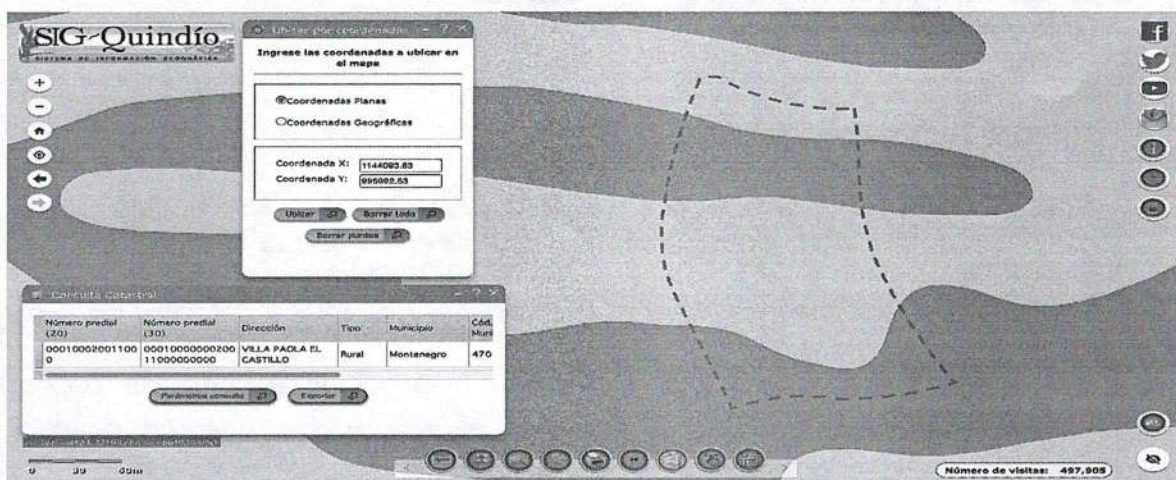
SIG-Quindío
Sistema de Información Geográfica

Ubicar por coordenadas

Ingrese las coordenadas a ubicar en el mapa

Coordenadas Planas
Coordenadas Geográficas

Coordenada X: 1144093.83
Coordenada Y: 995092.53

Ubicar
Borrar todo
Borrar puntos

Consulta Catastral

| Número predial (20) | Número predial (30) | Dirección | Tipo | Municipio | Cód. Muni |
|---|---|---|---|---|---|
| 000100020011000 | 00010000000200 11000000000 | VILLA PAOLA EL CASTILLO | Rural | Montenegro | 470 |

Parámetros consulta
Exportar

0 30 60m

Número de visitas: 497,905